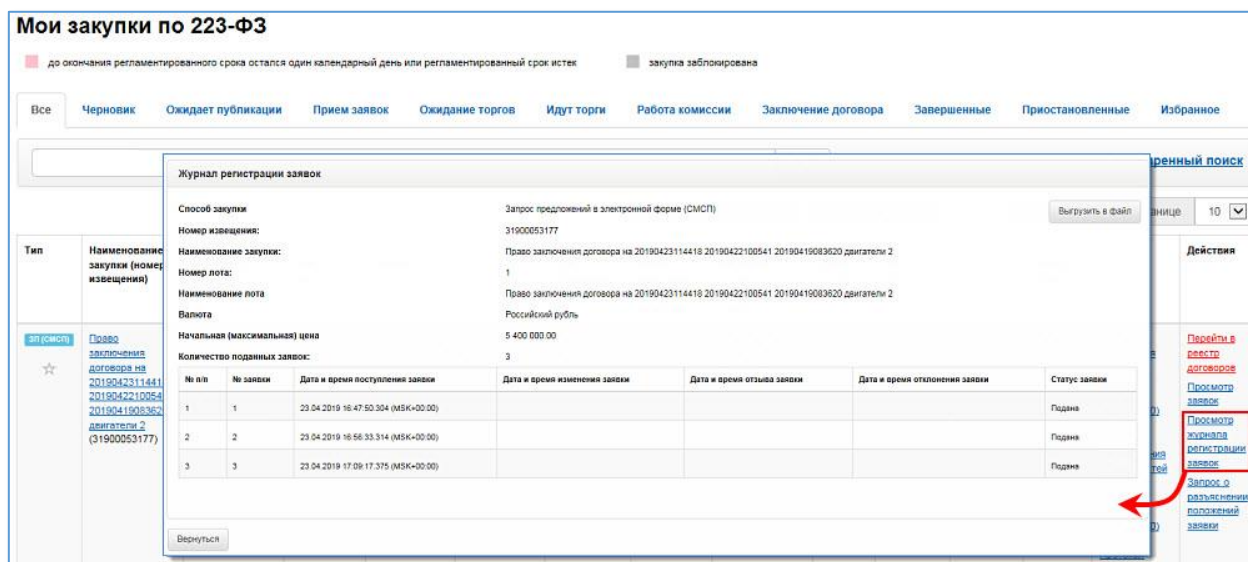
Мои закупки по 223-ФЗ

до окончания регламентированного срока остался один календарный день или регламентированный срок истек

закупка заблокирована

Все Черновик Ожидает публикации Прием заявок Ожидание торгов Идут торги Работа комиссии Заключение договора Завершенные Приостановленные Избранное

ренный поиск

анице 10

Тип

Наименование закупки (номер извещения)

Действия

ЗП (СМСП)

Право заключения договора на 2019042311441 2019042210054 2019041908362 двигатели 2 (31900053177)

Перейти в реестр договоров

Просмотр заявок

Просмотр журнала регистрации заявок

Запрос о разъяснении положений заявки

Журнал регистрации заявок

Способ закупки: Запрос предложений в электронной форме (СМСП)

Номер извещения: 31900053177

Наименование закупки: Право заключения договора на 20190423114418 20190422100541 20190419083620 двигатели 2

Номер лота: 1

Наименование лота: Право заключения договора на 20190423114418 20190422100541 20190419083620 двигатели 2

Валюта: Российский рубль

Начальная (максимальная) цена: 5 400 000.00

Количество поданных заявок: 3

Выгрузить в файл

| № п/п | № заявки | Дата и время поступления заявки | Дата и время изменения заявки | Дата и время отзыва заявки | Дата и время отклонения заявки | Статус заявки |
|---|---|---|---|---|---|---|
| 1 | 1 | 23.04.2019 16:47:50.304 (MSK+00:00) | | | | Подана |
| 2 | 2 | 23.04.2019 16:56:33.314 (MSK+00:00) | | | | Подана |
| 3 | 3 | 23.04.2019 17:09:17.375 (MSK+00:00) | | | | Подана |

Вернуться